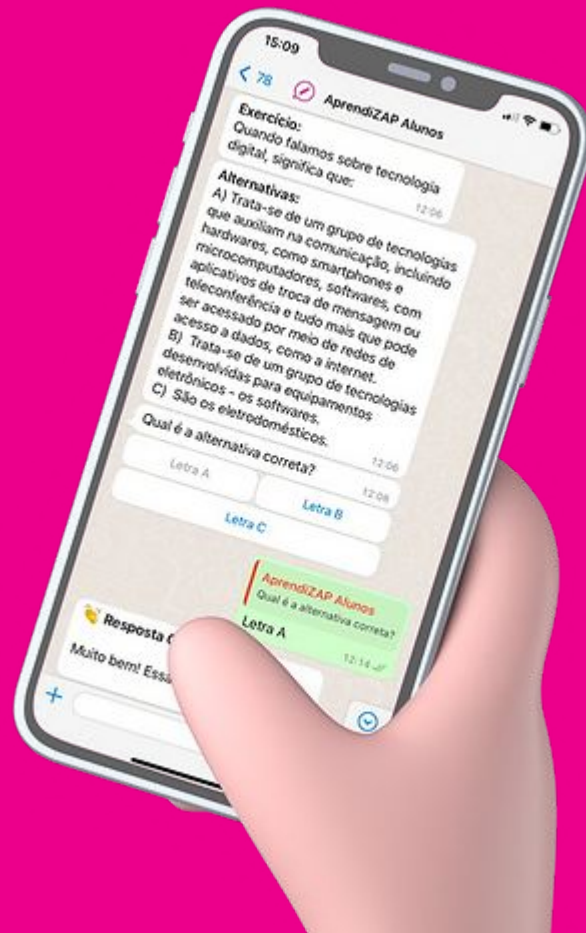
15:09

< 78 AprendiZAP Alunos

Exercício:
Quando falamos sobre tecnologia digital, significa que:
12:06

Alternativas:
A) Trata-se de um grupo de tecnologias que auxiliam na comunicação, incluindo hardwares, como smartphones e microcomputadores, softwares, com aplicativos de troca de mensagem ou teleconferência e tudo mais que pode ser acessado por meio de redes de acesso a dados, como a internet.
B) Trata-se de um grupo de tecnologias desenvolvidas para equipamentos eletrônicos - os softwares.
C) São os eletrodomésticos.
12:06

Qual é a alternativa correta?
12:06

Letra A

Letra B

Letra C

AprendiZAP Alunos
Qual é a alternativa correta?
Letra A
12:14

Resposta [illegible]
Muito bem! Essa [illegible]

+